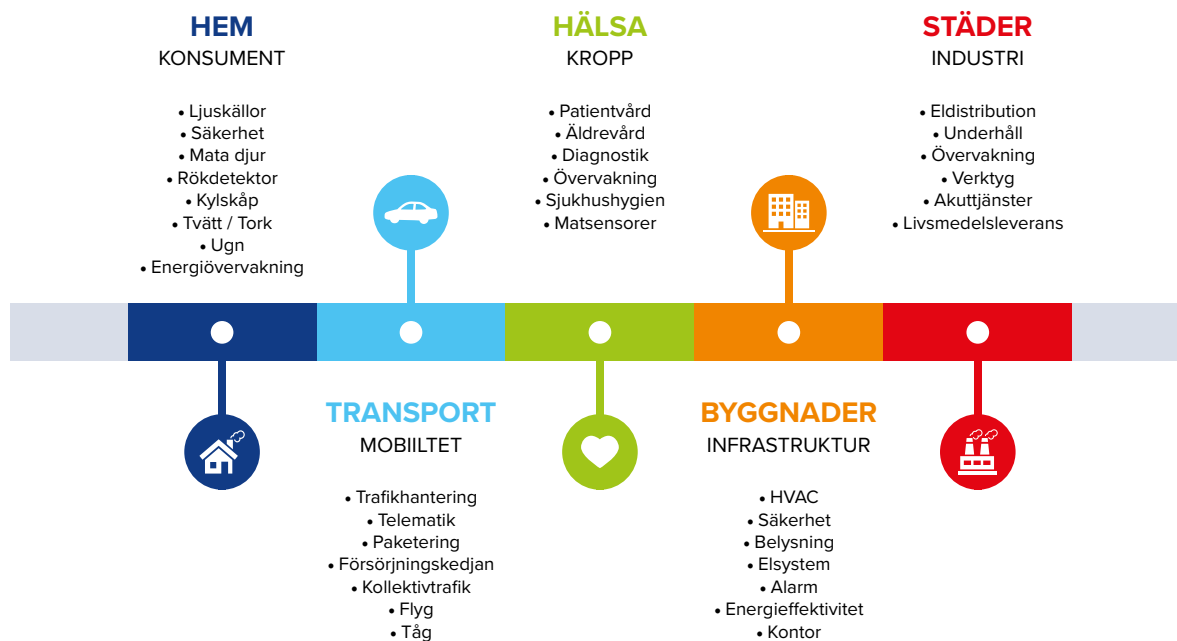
HEM
KONSUMENT

• Ljuskällor
• Säkerhet
• Mata djur
• Rökdetektor
• Kylskåp
• Tvätt / Tork
• Ugn
• Energiövervakning

HÄLSA
KROPP

• Patientvård
• Äldrevård
• Diagnostik
• Övervakning
• Sjukhushygien
• Matsensorer

STÄDER
INDUSTRI

• Eldistribution
• Underhåll
• Övervakning
• Verktyg
• Akuttjänster
• Livsmedelsleverans

TRANSPORT
MOBIILTET

• Trafikhantering
• Telematik
• Paketering
• Försörjningskedjan
• Kollektivtrafik
• Flyg
• Tåg

BYGGNADER
INFRASTRUKTUR

• HVAC
• Säkerhet
• Belysning
• Elsystem
• Alarm
• Energieffektivitet
• Kontor